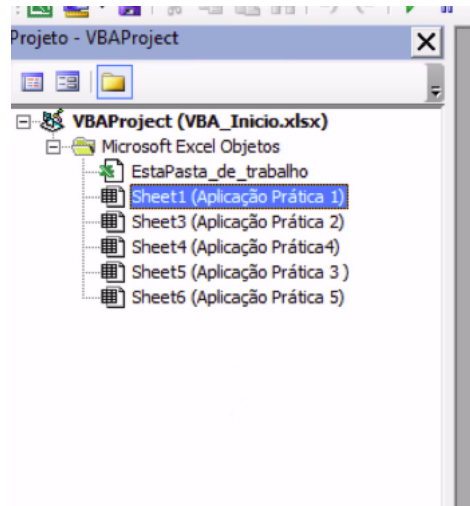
Projeto - VBAProject

VBAProject (VBA_Inicio.xlsx)
Microsoft Excel Objetos
EstaPasta_de_trabalho
Sheet1 (Aplicação Prática 1)
Sheet3 (Aplicação Prática 2)
Sheet4 (Aplicação Prática4)
Sheet5 (Aplicação Prática 3 )
Sheet6 (Aplicação Prática 5)